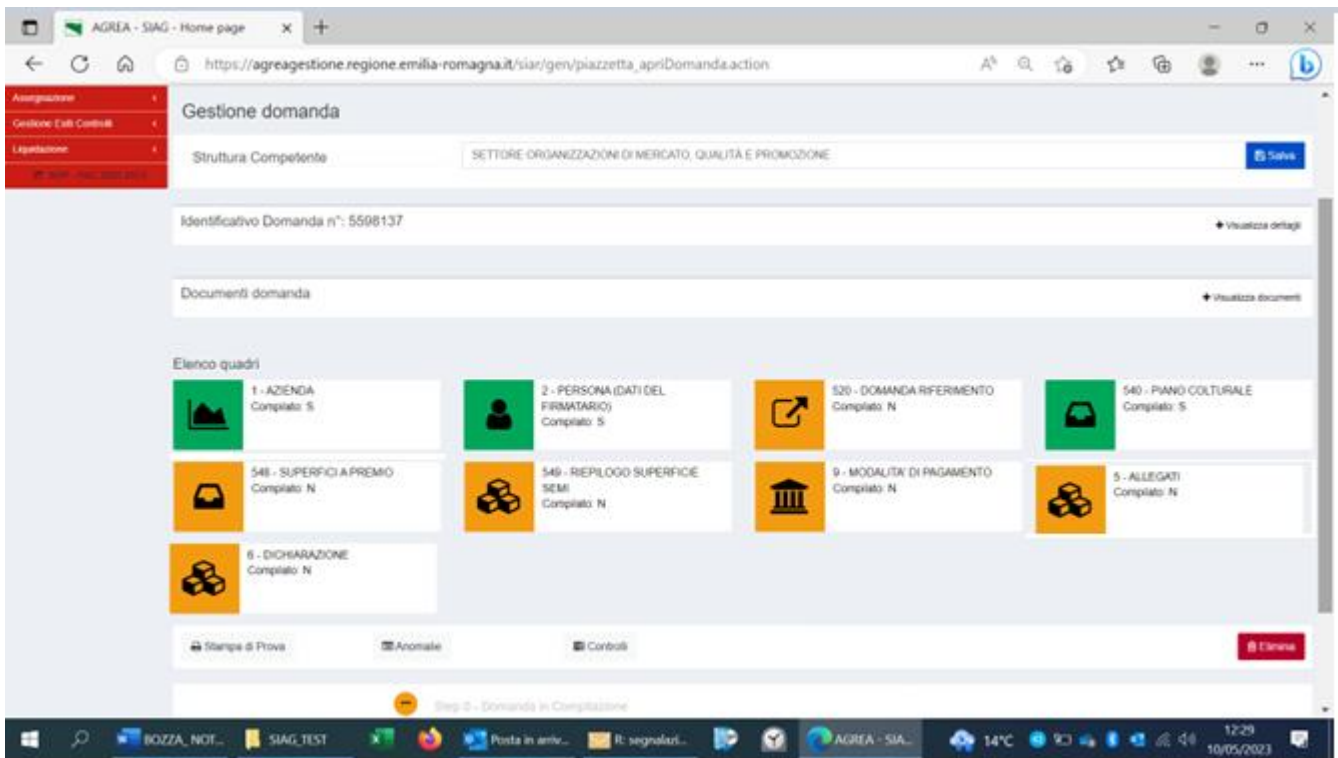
AGREA - SIAG - Home page

https://agreagestione.regione.emilia-romagna.it/siar/gen/piazzetta_apriDomanda.action

Assegnazione
Gestione Esiti Controlli
Liquidazione
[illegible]

Gestione domanda

Struttura Competente
SETTORE ORGANIZZAZIONI DI MERCATO, QUALITÀ E PROMOZIONE
Salva

Identificativo Domanda n°: 5598137
Visualizza dettagli

Documenti domanda
Visualizza documenti

Elenco quadri

1 - AZIENDA
Compilato: S

2 - PERSONA (DATI DEL FIRMATARIO)
Compilato: S

520 - DOMANDA RIFERIMENTO
Compilato: N

540 - PIANO COLTURALE
Compilato: S

548 - SUPERFICI A PREMIO
Compilato: N

549 - RIEPILOGO SUPERFICIE SEMI
Compilato: N

9 - MODALITA' DI PAGAMENTO
Compilato: N

5 - ALLEGATI
Compilato: N

6 - DICHIARAZIONE
Compilato: N

Stampa di Prova
Anomalie
Controlli
Elimina

Step 0 - Domanda in Compilazione

BOZZA_NOT...
SIAG_TEST
Posta in arriv...
R: segnalazi...
AGREA - SIA...
14°C
12:29
10/05/2023